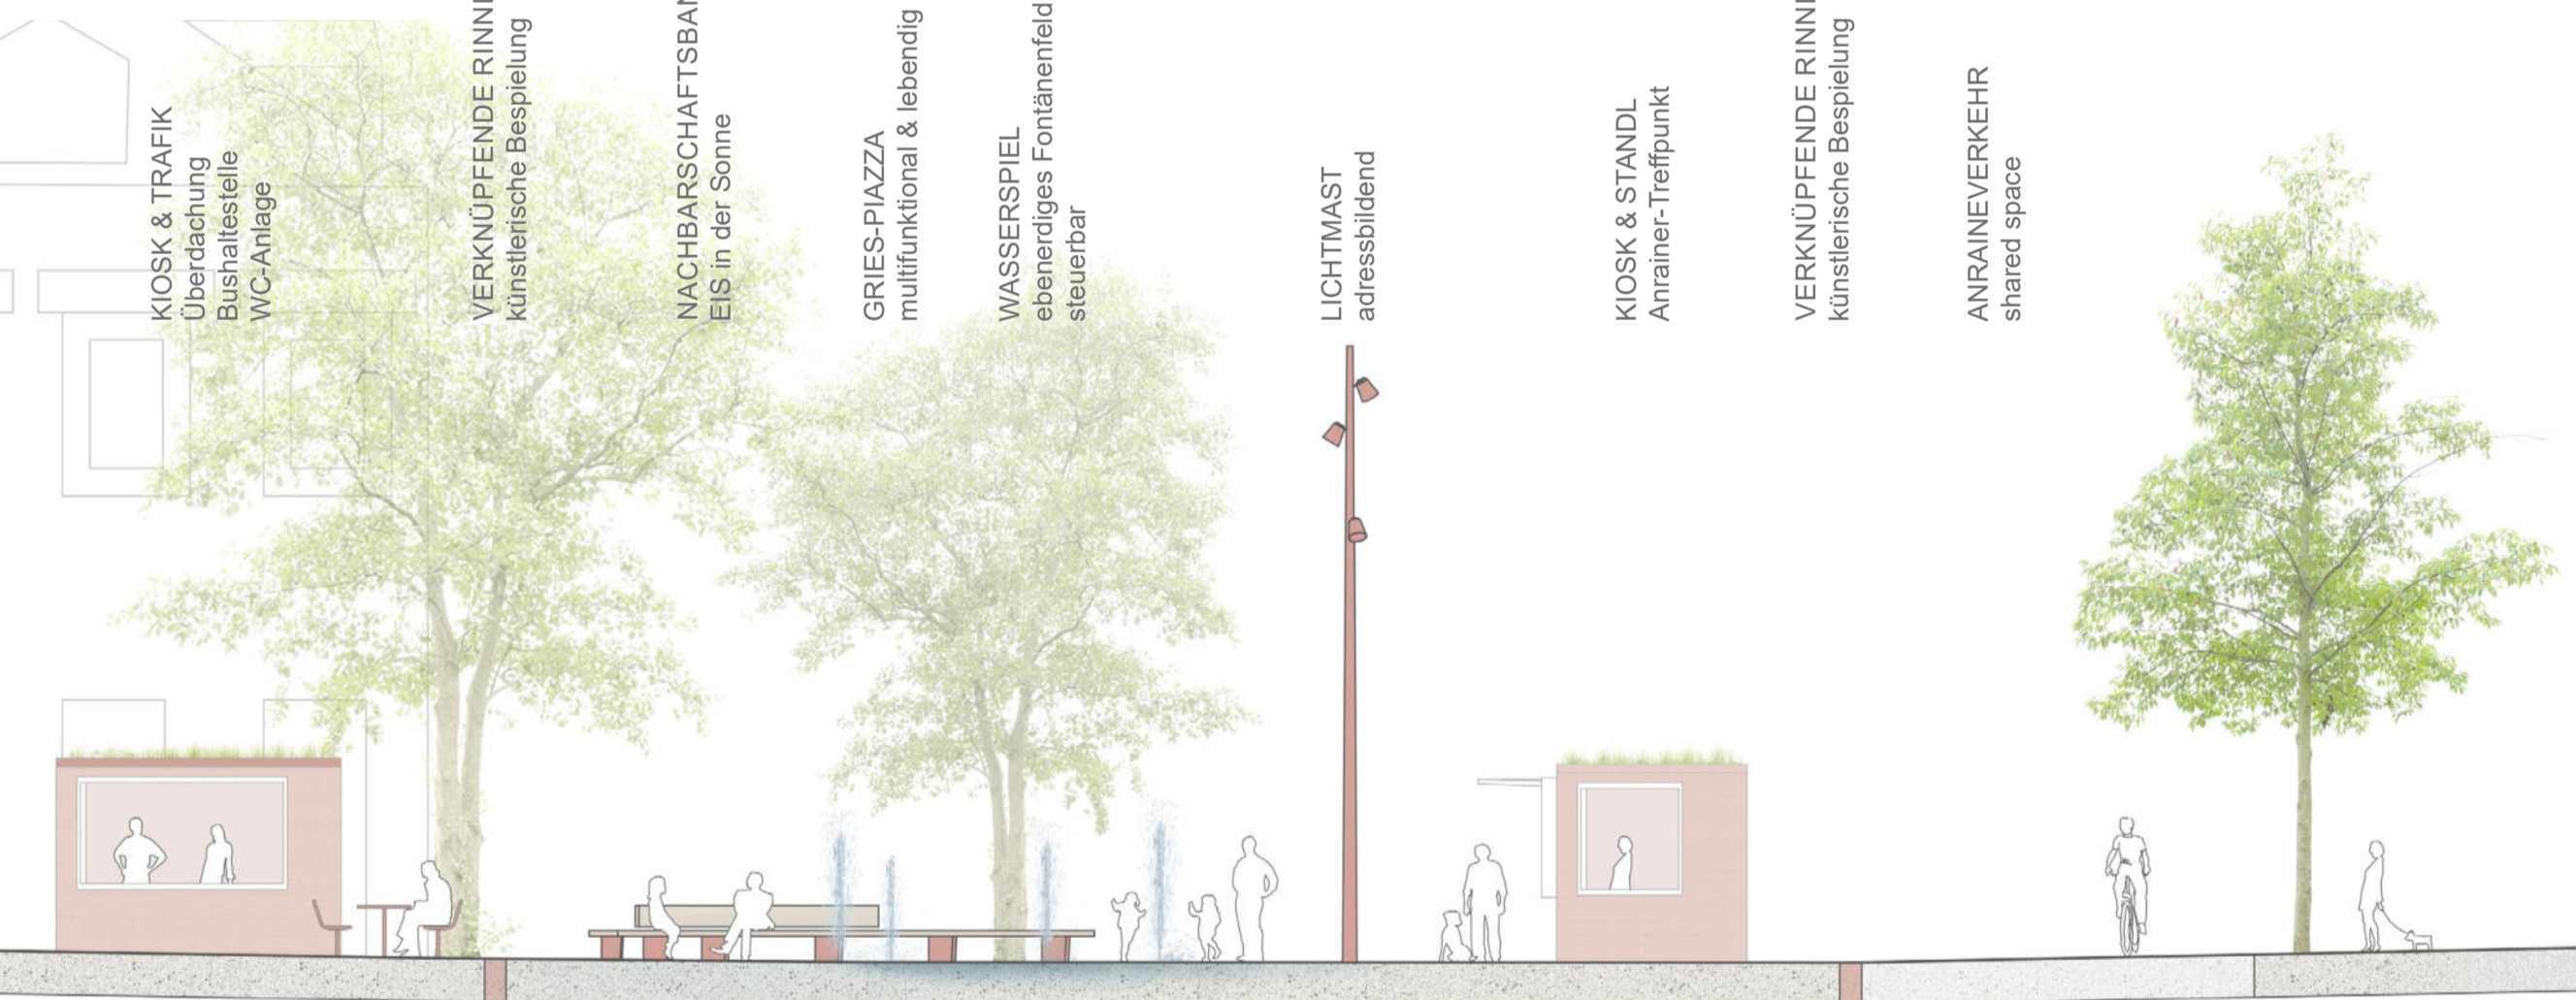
KIOSK & TRAFIK
Überdachung
Bushaltestelle
WC-Anlage

VERKNÜPFENDE RINN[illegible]
künstlerische Bespielung

NACHBARSCHAFTSBA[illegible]
EIS in der Sonne

GRIES-PIAZZA
multifunktional & lebendig

WASSERSPIEL
ebenerdiges Fontänenfeld
steuerbar

LICHTMAST
adressbildend

KIOSK & STANDL
Anrainer-Treffpunkt

VERKNÜPFENDE RINN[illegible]
künstlerische Bespielung

ANRAINEVERKEHR
shared space